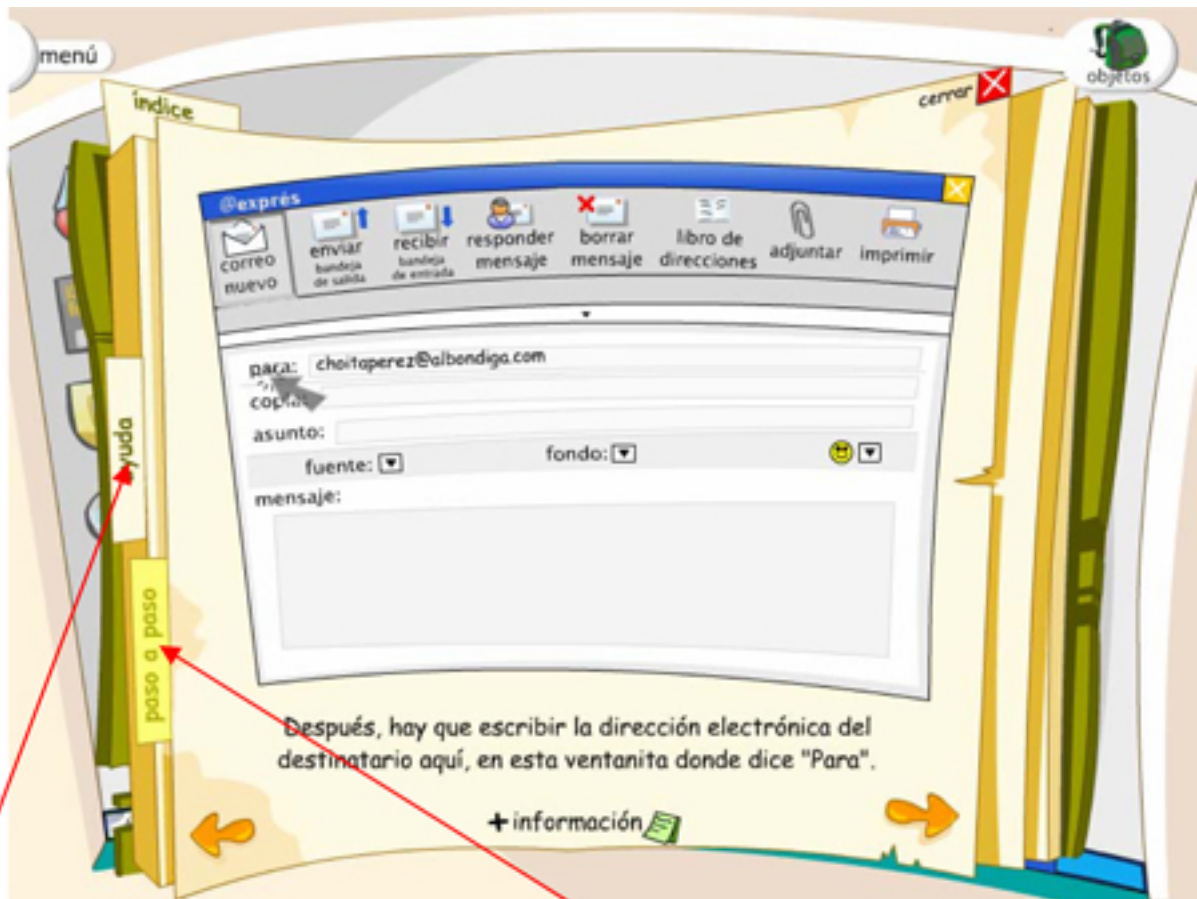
menú

objetos

índice

cerrar

@exprés

correo nuevo

enviar bandeja de salida

recibir bandeja de entrada

responder mensaje

borrar mensaje

libro de direcciones

adjuntar

imprimir

para: choitaperez@albondiga.com

copia:

asunto:

fuente:

fondo:

mensaje:

ayuda

paso a paso

Después, hay que escribir la dirección electrónica del destinatario aquí, en esta ventanita donde dice "Para".

+información